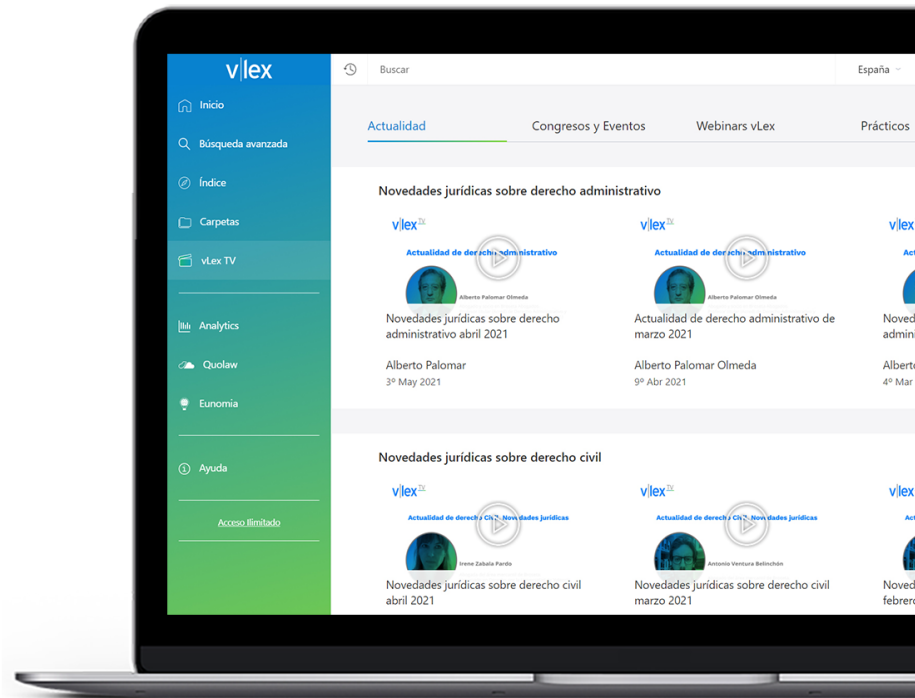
v|lex

Inicio
Búsqueda avanzada
Índice
Carpetas
vLex TV

Analytics
Quolaw
Eunomia

Ayuda

Acceso Ilimitado

Buscar
España

Actualidad
Congresos y Eventos
Webinars vLex
Prácticos

Novedades jurídicas sobre derecho administrativo

v|lex TV
Actualidad de derecho administrativo
Alberto Palomar Olmeda
Novedades jurídicas sobre derecho administrativo abril 2021
Alberto Palomar
3º May 2021

v|lex TV
Actualidad de derecho administrativo
Alberto Palomar Olmeda
Actualidad de derecho administrativo de marzo 2021
Alberto Palomar Olmeda
9º Abr 2021

v|lex
Noved
admin
Albert
4º Mar

Novedades jurídicas sobre derecho civil

v|lex TV
Actualidad de derecho Civil: Novedades jurídicas
Irene Zabala Pardo
Novedades jurídicas sobre derecho civil abril 2021

v|lex TV
Actualidad de derecho Civil: Novedades jurídicas
Antonio Ventura Belinchón
Novedades jurídicas sobre derecho civil marzo 2021

v|lex
Act
Noved
febrero